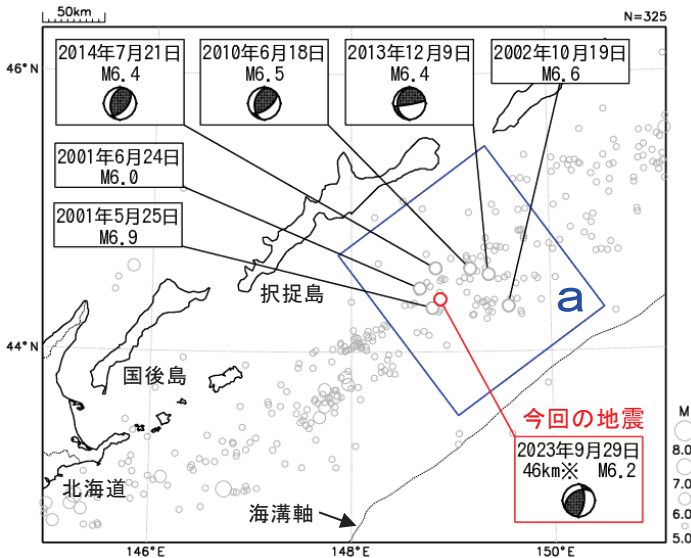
50km

N=325

46°N

2014年7月21日
M6.4

2010年6月18日
M6.5

2013年12月9日
M6.4

2002年10月19日
M6.6

2001年6月24日
M6.0

2001年5月25日
M6.9

択捉島

a

44°N

国後島

今回の地震

2023年9月29日
46km※　M6.2

北海道

海溝軸

146°E

148°E

150°E

M

8.0

7.0

6.0

5.0